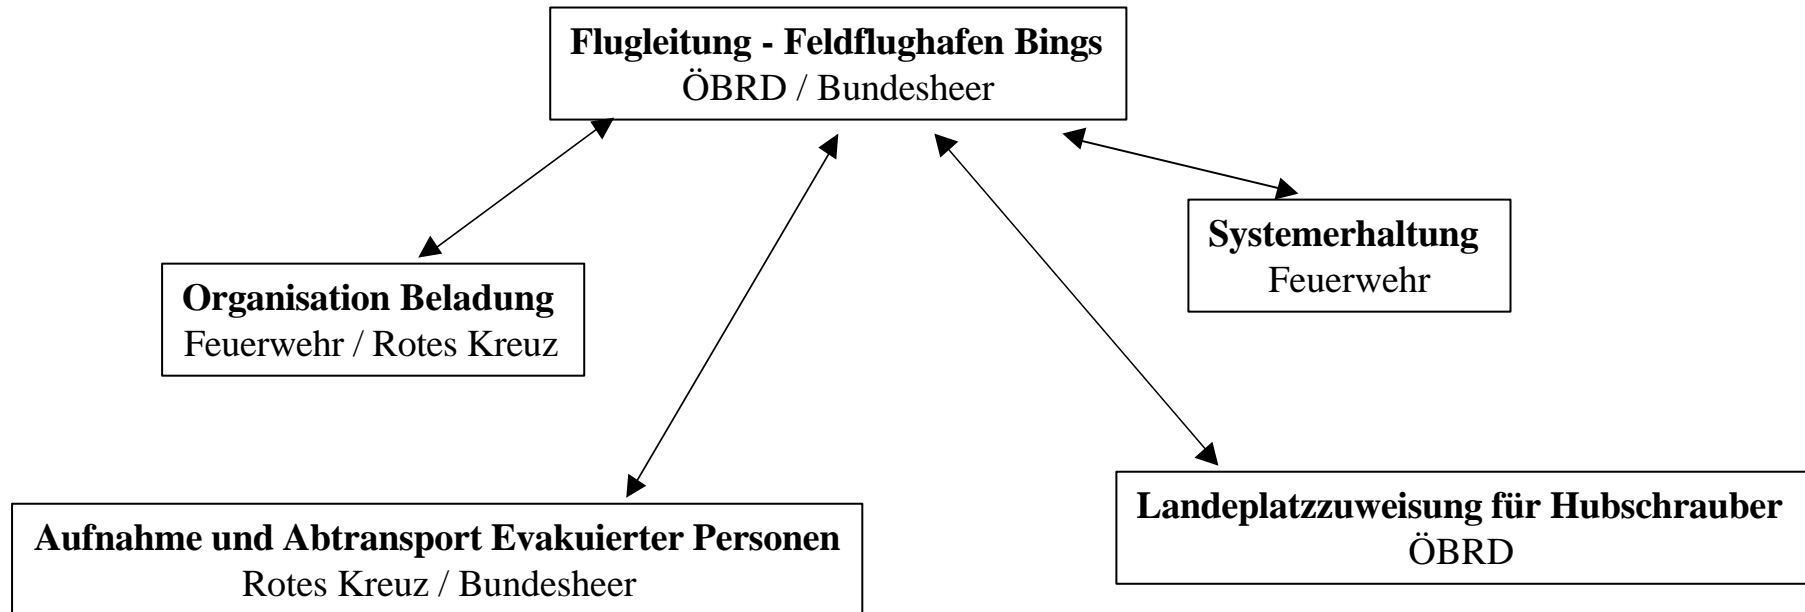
**Flugleitung - Feldflughafen Bings**
ÖBRD / Bundesheer

**Systemerhaltung**
Feuerwehr

**Organisation Beladung**
Feuerwehr / Rotes Kreuz

**Landeplatzzuweisung für Hubschrauber**
ÖBRD

**Aufnahme und Abtransport Evakuierter Personen**
Rotes Kreuz / Bundesheer